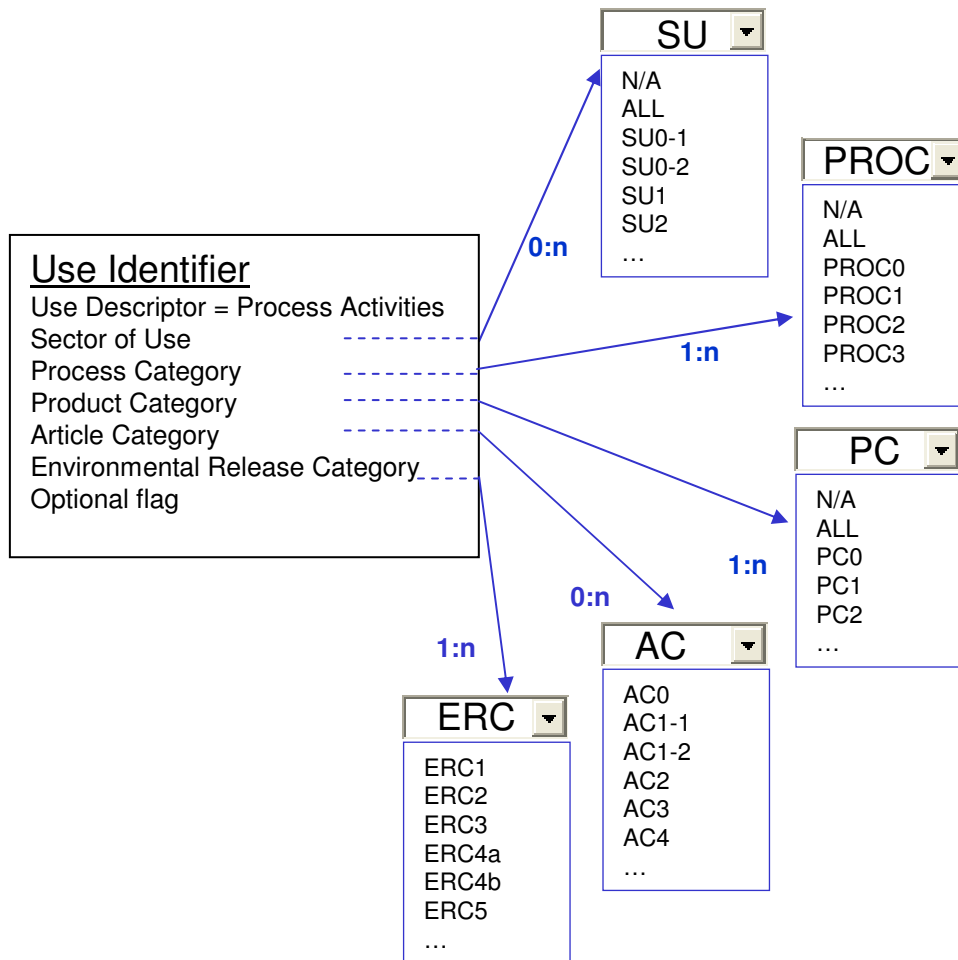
Use Identifier
Use Descriptor = Process Activities
Sector of Use
Process Category
Product Category
Article Category
Environmental Release Category
Optional flag

0:n

SU
N/A
ALL
SU0-1
SU0-2
SU1
SU2
…

1:n

PROC
N/A
ALL
PROC0
PROC1
PROC2
PROC3
…

1:n

PC
N/A
ALL
PC0
PC1
PC2
…

0:n

AC
AC0
AC1-1
AC1-2
AC2
AC3
AC4
…

1:n

ERC
ERC1
ERC2
ERC3
ERC4a
ERC4b
ERC5
…